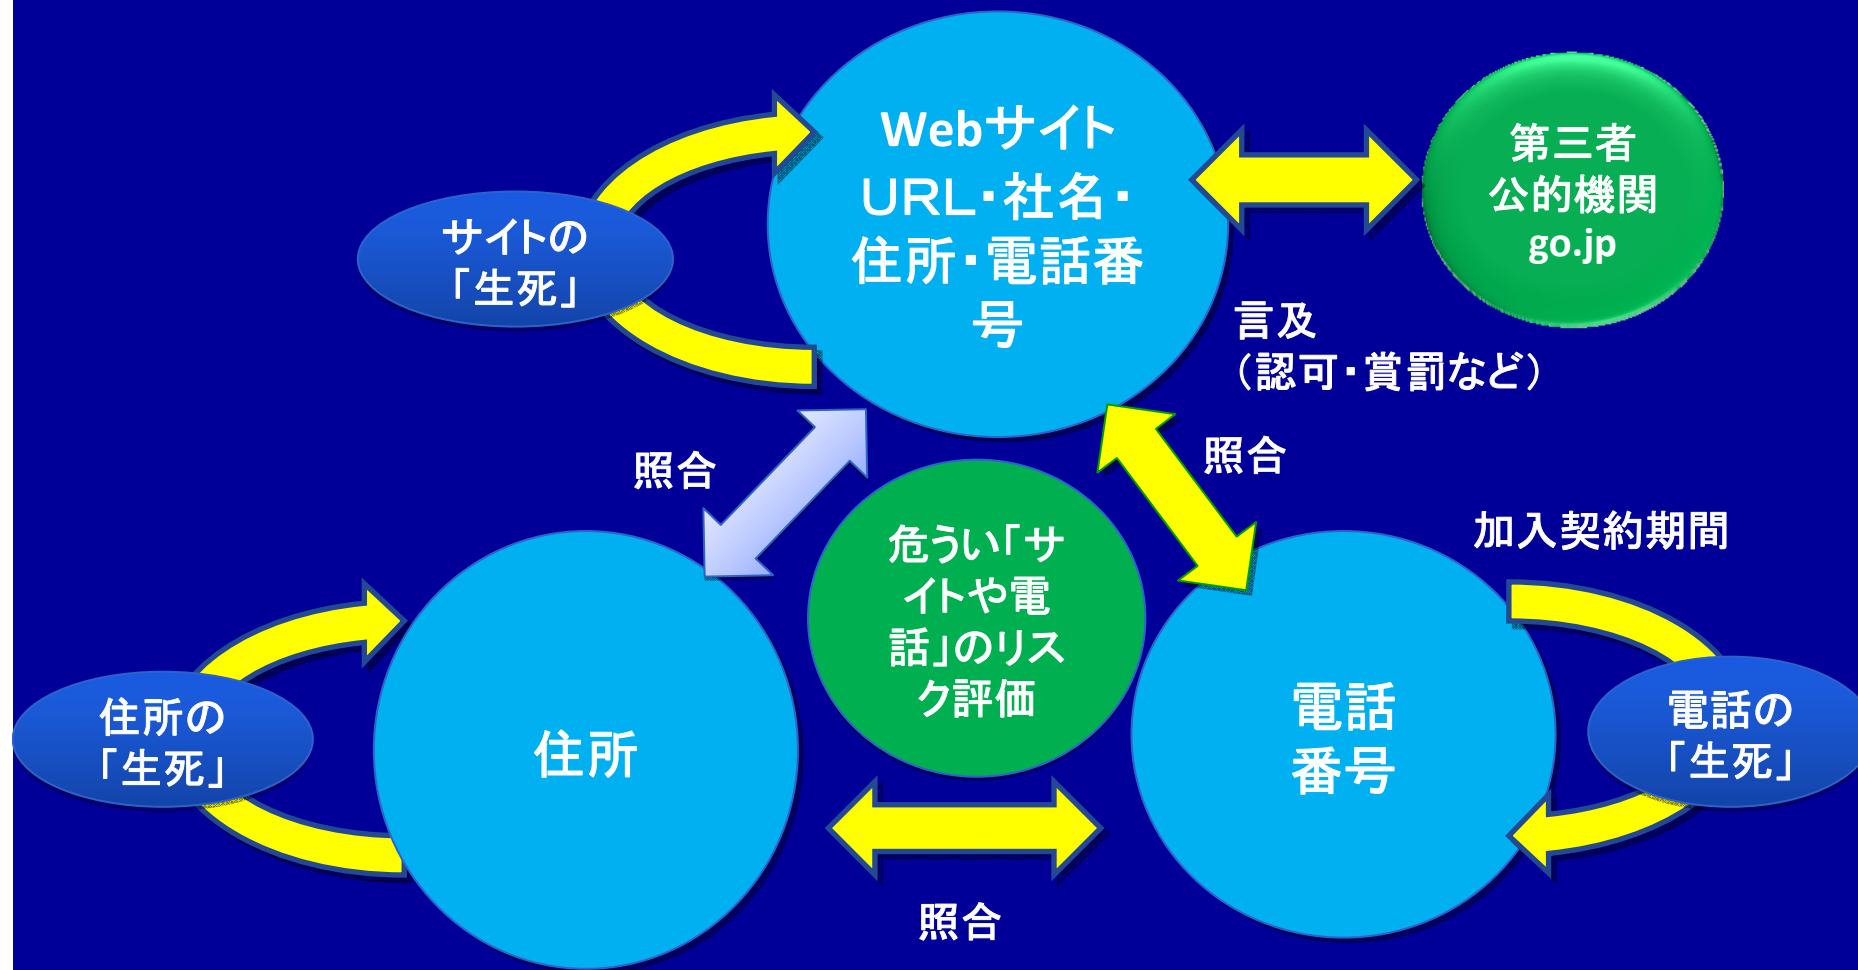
Webサイト URL・社名・住所・電話番号

第三者 公的機関 go.jp

サイトの「生死」

言及 （認可・賞罰など）

照合

照合

加入契約期間

危うい「サイトや電話」のリスク評価

住所の「生死」

住所

電話番号

電話の「生死」

照合